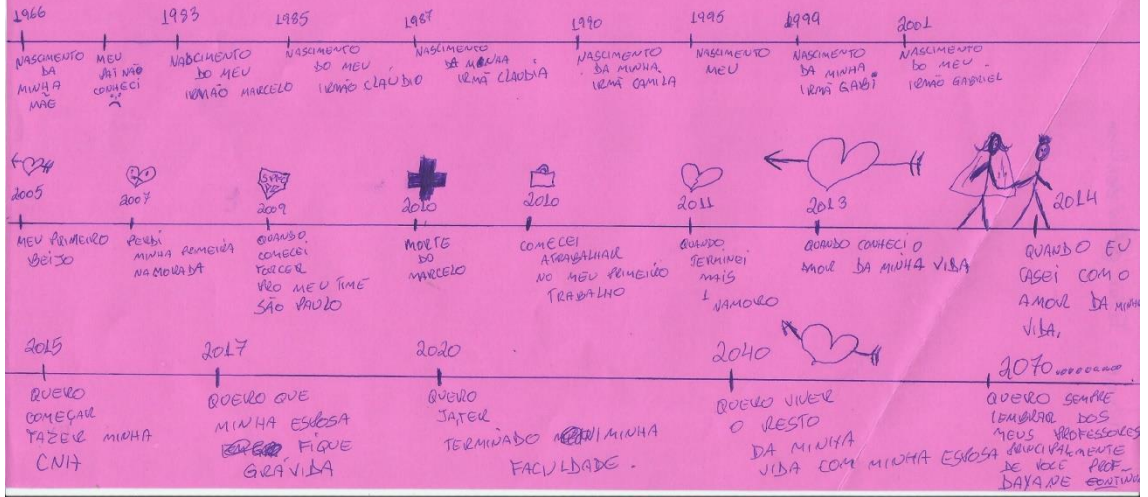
1966
NASCIMENTO DA MINHA MÃE

MEU PAI NÃO CONHECI

1983
NASCIMENTO DO MEU IRMÃO MARCELO

1985
NASCIMENTO DO MEU IRMÃO CLAUDIO

1987
NASCIMENTO DA MINHA IRMÃ CLAUDIA

1990
NASCIMENTO DA MINHA IRMÃ CAMILA

1995
NASCIMENTO MEU

1999
NASCIMENTO DA MINHA IRMÃ GABI

2001
NASCIMENTO DO MEU IRMÃO GABRIEL

2005
MEU PRIMEIRO BEIJO

2007
PERDI MINHA PRIMEIRA NAMORADA

SPFC
2009
QUANDO COMECEI TORCER PRO MEU TIME SÃO PAULO

2010
MORTE DO MARCELO

2010
COMECEI ATRABALHAR NO MEU PRIMEIRO TRABALHO

2011
QUANDO TERMINEI MAIS 1 NAMORO

2013
QUANDO CONHECI O AMOR DA MINHA VIDA

2014
QUANDO EU CASEI COM O AMOR DA MINHA VIDA.

2015
QUERO COMEÇAR FAZER MINHA CNH

2017
QUERO QUE MINHA ESPOSA FIQUE GRÁVIDA

2020
QUERO JATER TERMINADO MINHA FACULDADE.

2040
QUERO VIVER O RESTO DA MINHA VIDA COM MINHA ESPOSA

2070..........
QUERO SEMPRE LEMBRAR DOS MEUS PROFESSORES PRINCIPALMENTE DE VOCÊ PROF. DAYANE CONTIN